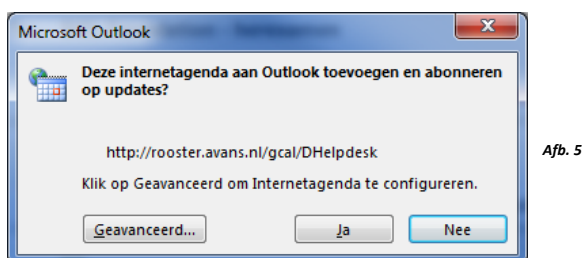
Microsoft Outlook

Deze internetagenda aan Outlook toevoegen en abonneren op updates?

http://rooster.avans.nl/gcal/DHelpdesk

Klik op Geavanceerd om Internetagenda te configureren.

Geavanceerd... Ja Nee

Afb. 5